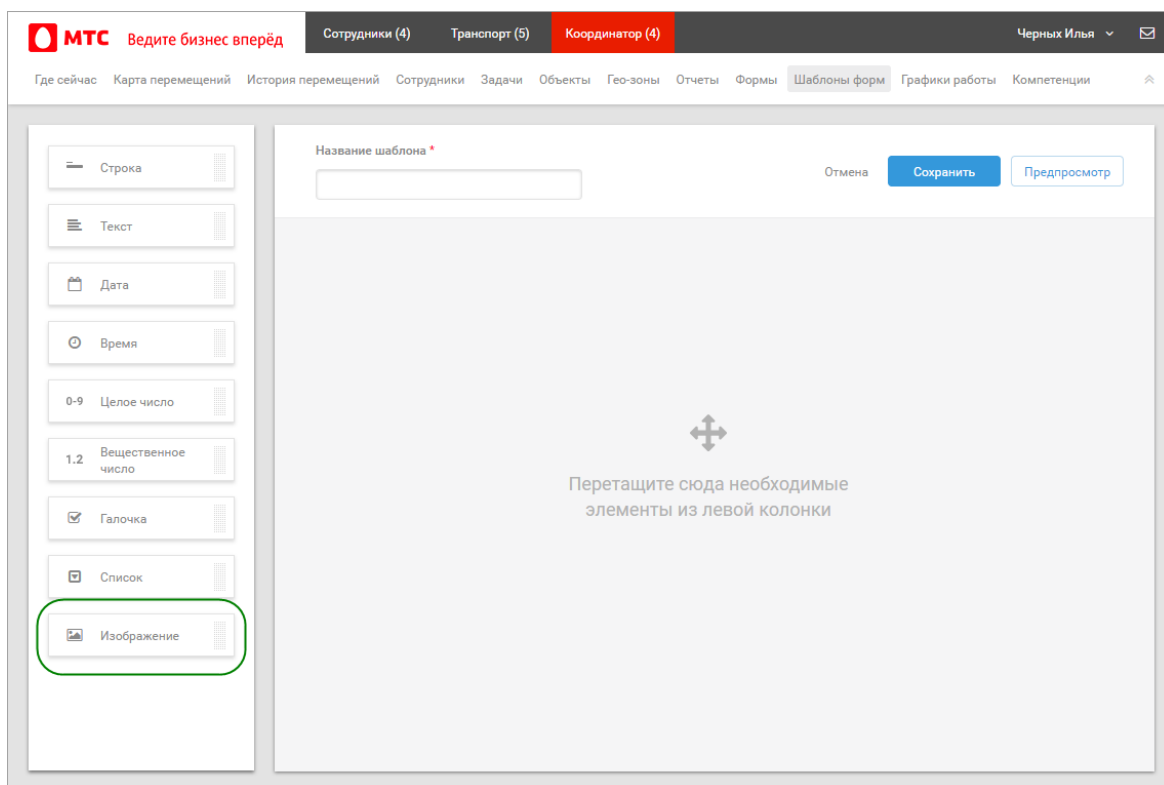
МТС Ведите бизнес вперёд

Сотрудники (4) Транспорт (5) Координатор (4) Черных Илья

Где сейчас Карта перемещений История перемещений Сотрудники Задачи Объекты Гео-зоны Отчеты Формы Шаблоны форм Графики работы Компетенции

Строка

Текст

Дата

Время

0-9 Целое число

1.2 Вещественное число

Галочка

Список

Изображение

Название шаблона *

Отмена Сохранить Предпросмотр

Перетащите сюда необходимые элементы из левой колонки